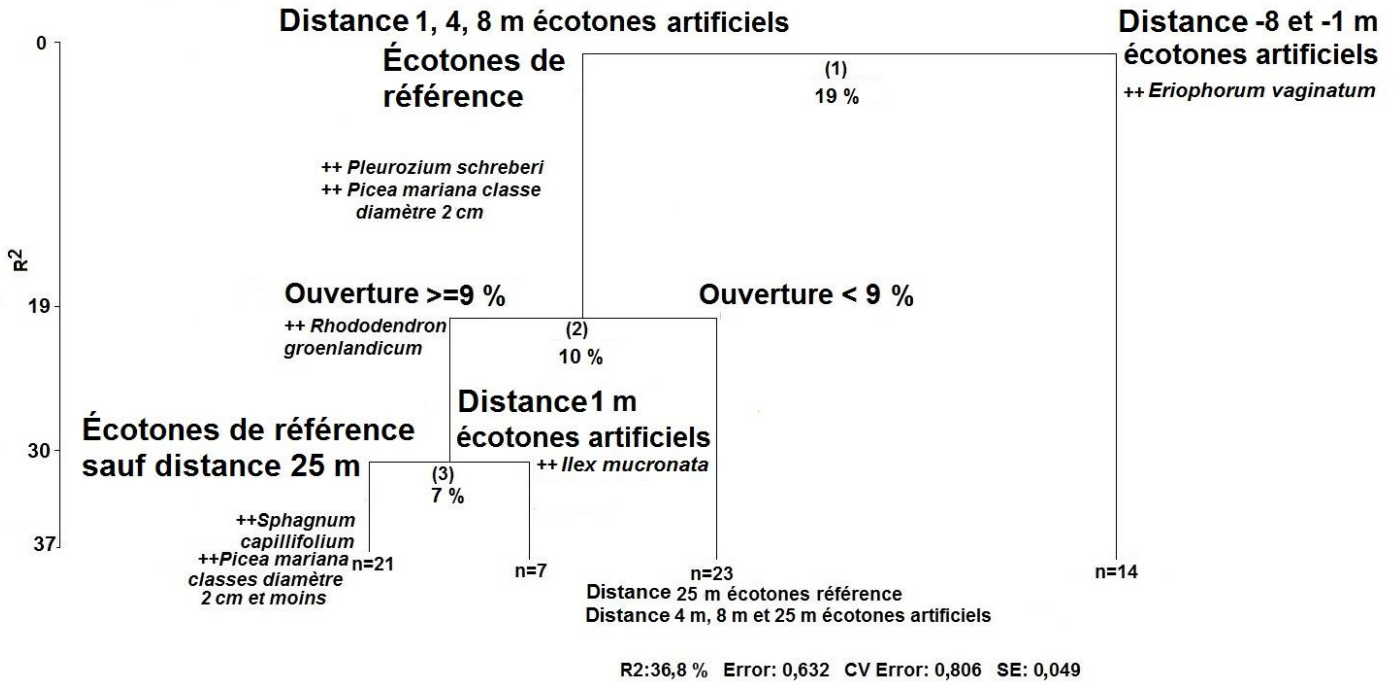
Distance 1, 4, 8 m écotones artificiels

Distance -8 et -1 m écotones artificiels

Écotones de référence

(1)
19 %

++ Eriophorum vaginatum

0

++ Pleurozium schreberi
++ Picea mariana classe diamètre 2 cm

$R^2$

19

Ouverture >=9 %

Ouverture < 9 %

++ Rhododendron groenlandicum

(2)
10 %

Distance1 m écotones artificiels

++ Ilex mucronata

30

Écotones de référence sauf distance 25 m

(3)
7 %

37

++Sphagnum capillifolium
++Picea mariana classes diamètre 2 cm et moins

n=21

n=7

n=23

n=14

Distance 25 m écotones référence
Distance 4 m, 8 m et 25 m écotones artificiels

R2:36,8 % Error: 0,632 CV Error: 0,806 SE: 0,049